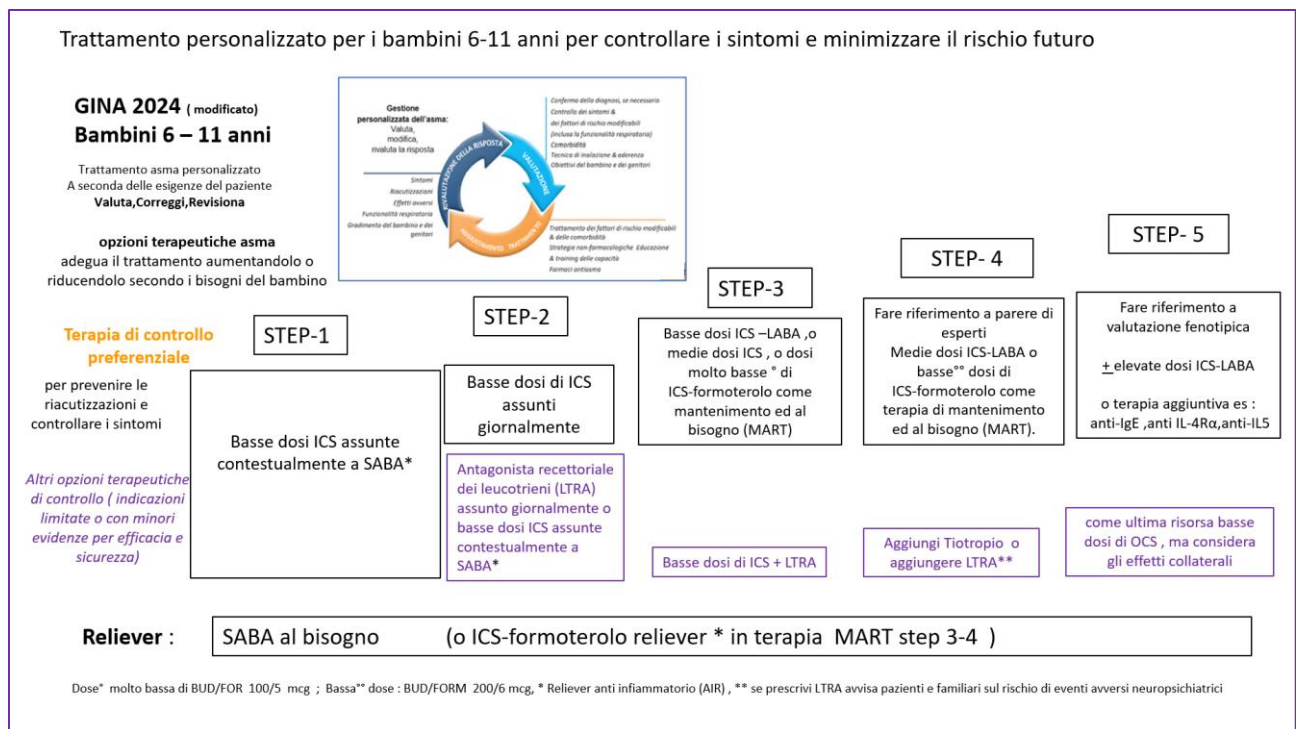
Trattamento personalizzato per i bambini 6-11 anni per controllare i sintomi e minimizzare il rischio futuro

GINA 2024 ( modificato)
Bambini 6 – 11 anni

Trattamento asma personalizzato
A seconda delle esigenze del paziente
Valuta,Correggi,Revisiona

Gestione personalizzata dell'asma:
Valuta, modifica, rivaluta la risposta

Conferma della diagnosi, se necessario
Controllo dei sintomi & dei fattori di rischio modificabili (inclusa la funzionalità respiratoria)
Comorbidità
Tecnica di inalazione & aderenza
Obiettivi del bambino e dei genitori

RIVALUTAZIONE DELLA RISPOSTA
VALUTAZIONE
AGGIUSTAMENTO TRATTAMENTO

Sintomi
Riacutizzazioni
Effetti avversi
Funzionalità respiratoria
Gradimento del bambino e dei genitori

Trattamento dei fattori di rischio modificabili & delle comorbidità
Strategie non-farmacologiche Educazione & training delle capacità
Farmaci antiasma

opzioni terapeutiche asma
adegua il trattamento aumentandolo o riducendolo secondo i bisogni del bambino

Terapia di controllo preferenziale
per prevenire le riacutizzazioni e controllare i sintomi

Altri opzioni terapeutiche di controllo ( indicazioni limitate o con minori evidenze per efficacia e sicurezza)

STEP-1
Basse dosi ICS assunte contestualmente a SABA*

STEP-2
Basse dosi di ICS assunti giornalmente

Antagonista recettoriale dei leucotrieni (LTRA) assunto giornalmente o basse dosi ICS assunte contestualmente a SABA*

STEP-3
Basse dosi ICS –LABA ,o medie dosi ICS , o dosi molto basse ° di ICS-formoterolo come mantenimento ed al bisogno (MART)

Basse dosi di ICS + LTRA

STEP- 4
Fare riferimento a parere di esperti
Medie dosi ICS-LABA o basse°° dosi di ICS-formoterolo come terapia di mantenimento ed al bisogno (MART).

Aggiungi Tiotropio o aggiungere LTRA**

STEP- 5
Fare riferimento a valutazione fenotipica

$\underline{+}$ elevate dosi ICS-LABA

o terapia aggiuntiva es : anti-IgE ,anti IL-4Rα,anti-IL5

come ultima risorsa basse dosi di OCS , ma considera gli effetti collaterali

Reliever : SABA al bisogno (o ICS-formoterolo reliever * in terapia MART step 3-4 )

Dose° molto bassa di BUD/FOR 100/5 mcg ; Bassa°° dose : BUD/FORM 200/6 mcg, * Reliever anti infiammatorio (AIR) , ** se prescrivi LTRA avvisa pazienti e familiari sul rischio di eventi avversi neuropsichiatrici